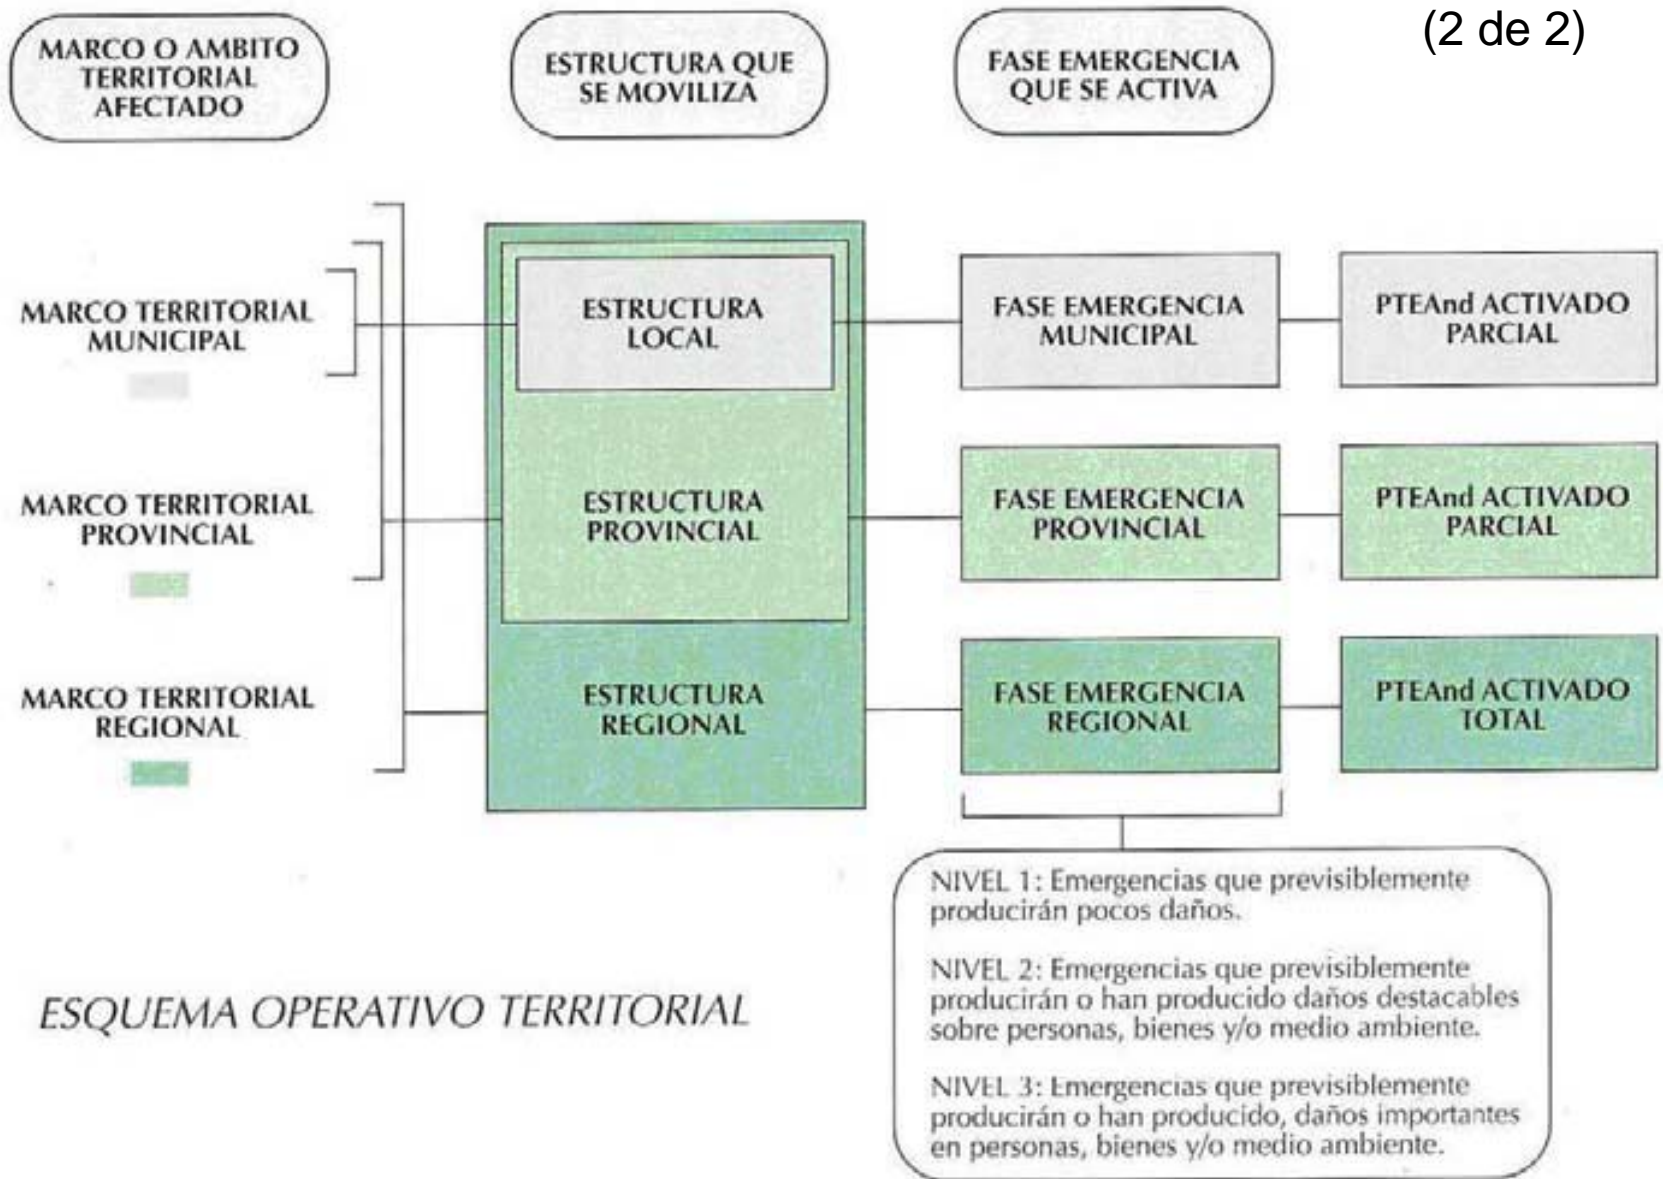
(2 de 2)

MARCO O AMBITO TERRITORIAL AFECTADO

ESTRUCTURA QUE SE MOVILIZA

FASE EMERGENCIA QUE SE ACTIVA

MARCO TERRITORIAL MUNICIPAL

ESTRUCTURA LOCAL

FASE EMERGENCIA MUNICIPAL

PTEAnd ACTIVADO PARCIAL

MARCO TERRITORIAL PROVINCIAL

ESTRUCTURA PROVINCIAL

FASE EMERGENCIA PROVINCIAL

PTEAnd ACTIVADO PARCIAL

MARCO TERRITORIAL REGIONAL

ESTRUCTURA REGIONAL

FASE EMERGENCIA REGIONAL

PTEAnd ACTIVADO TOTAL

NIVEL 1: Emergencias que previsiblemente producirán pocos daños.

NIVEL 2: Emergencias que previsiblemente producirán o han producido daños destacables sobre personas, bienes y/o medio ambiente.

NIVEL 3: Emergencias que previsiblemente producirán o han producido, daños importantes en personas, bienes y/o medio ambiente.

ESQUEMA OPERATIVO TERRITORIAL